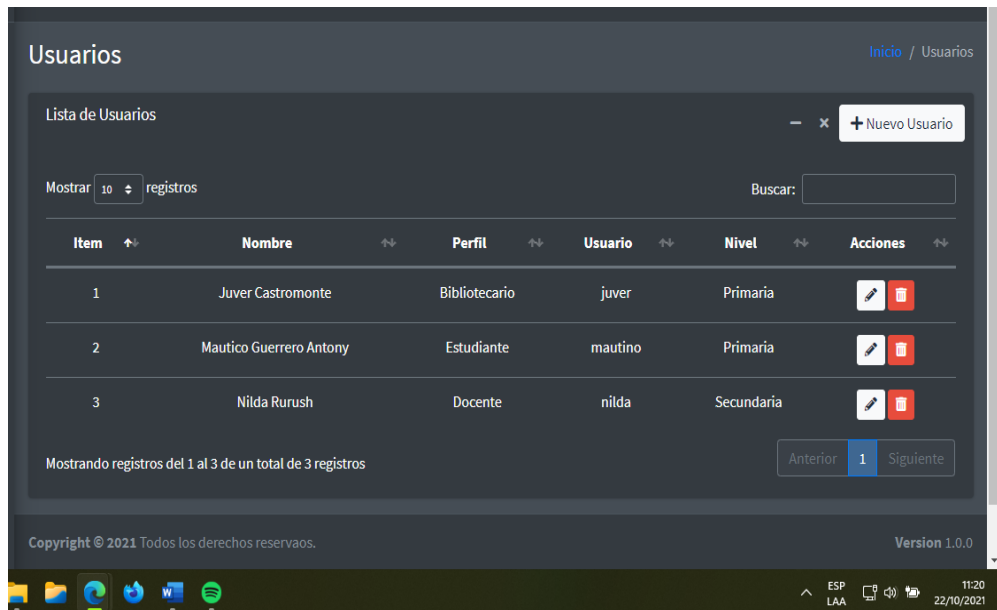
Usuarios

Inicio / Usuarios

Lista de Usuarios

− × + Nuevo Usuario

Mostrar 10 registros

Buscar:

| Item | Nombre | Perfil | Usuario | Nivel | Acciones |
|---|---|---|---|---|---|
| 1 | Juver Castromonte | Bibliotecario | juver | Primaria | |
| 2 | Mautico Guerrero Antony | Estudiante | mautino | Primaria | |
| 3 | Nilda Rurush | Docente | nilda | Secundaria | |

Mostrando registros del 1 al 3 de un total de 3 registros

Anterior 1 Siguiente

Copyright © 2021 Todos los derechos reservaos.

Version 1.0.0

ESP LAA 11:20 22/10/2021